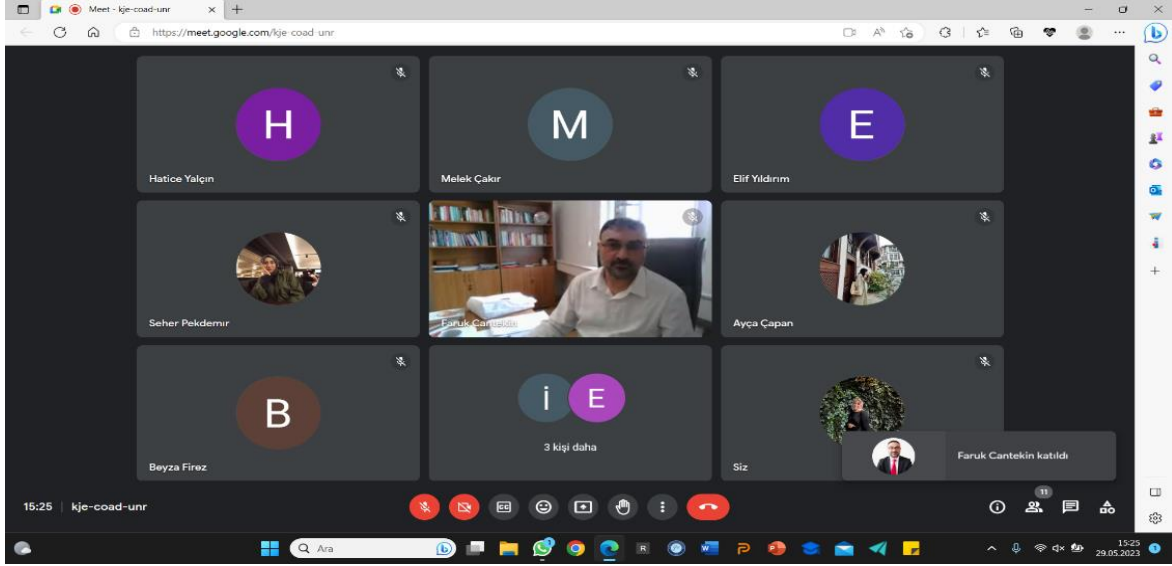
Meet - kje-coad-unr

https://meet.google.com/kje-coad-unr

H

Hatice Yalçın

M

Melek Çakır

E

Elif Yıldırım

Seher Pekdemir

Faruk Cantekin

Ayça Çapan

B

Beyza Firez

İ E

3 kişi daha

Siz

Faruk Cantekin katıldı

15:25 | kje-coad-unr

11

Ara

15:25
29.05.2023